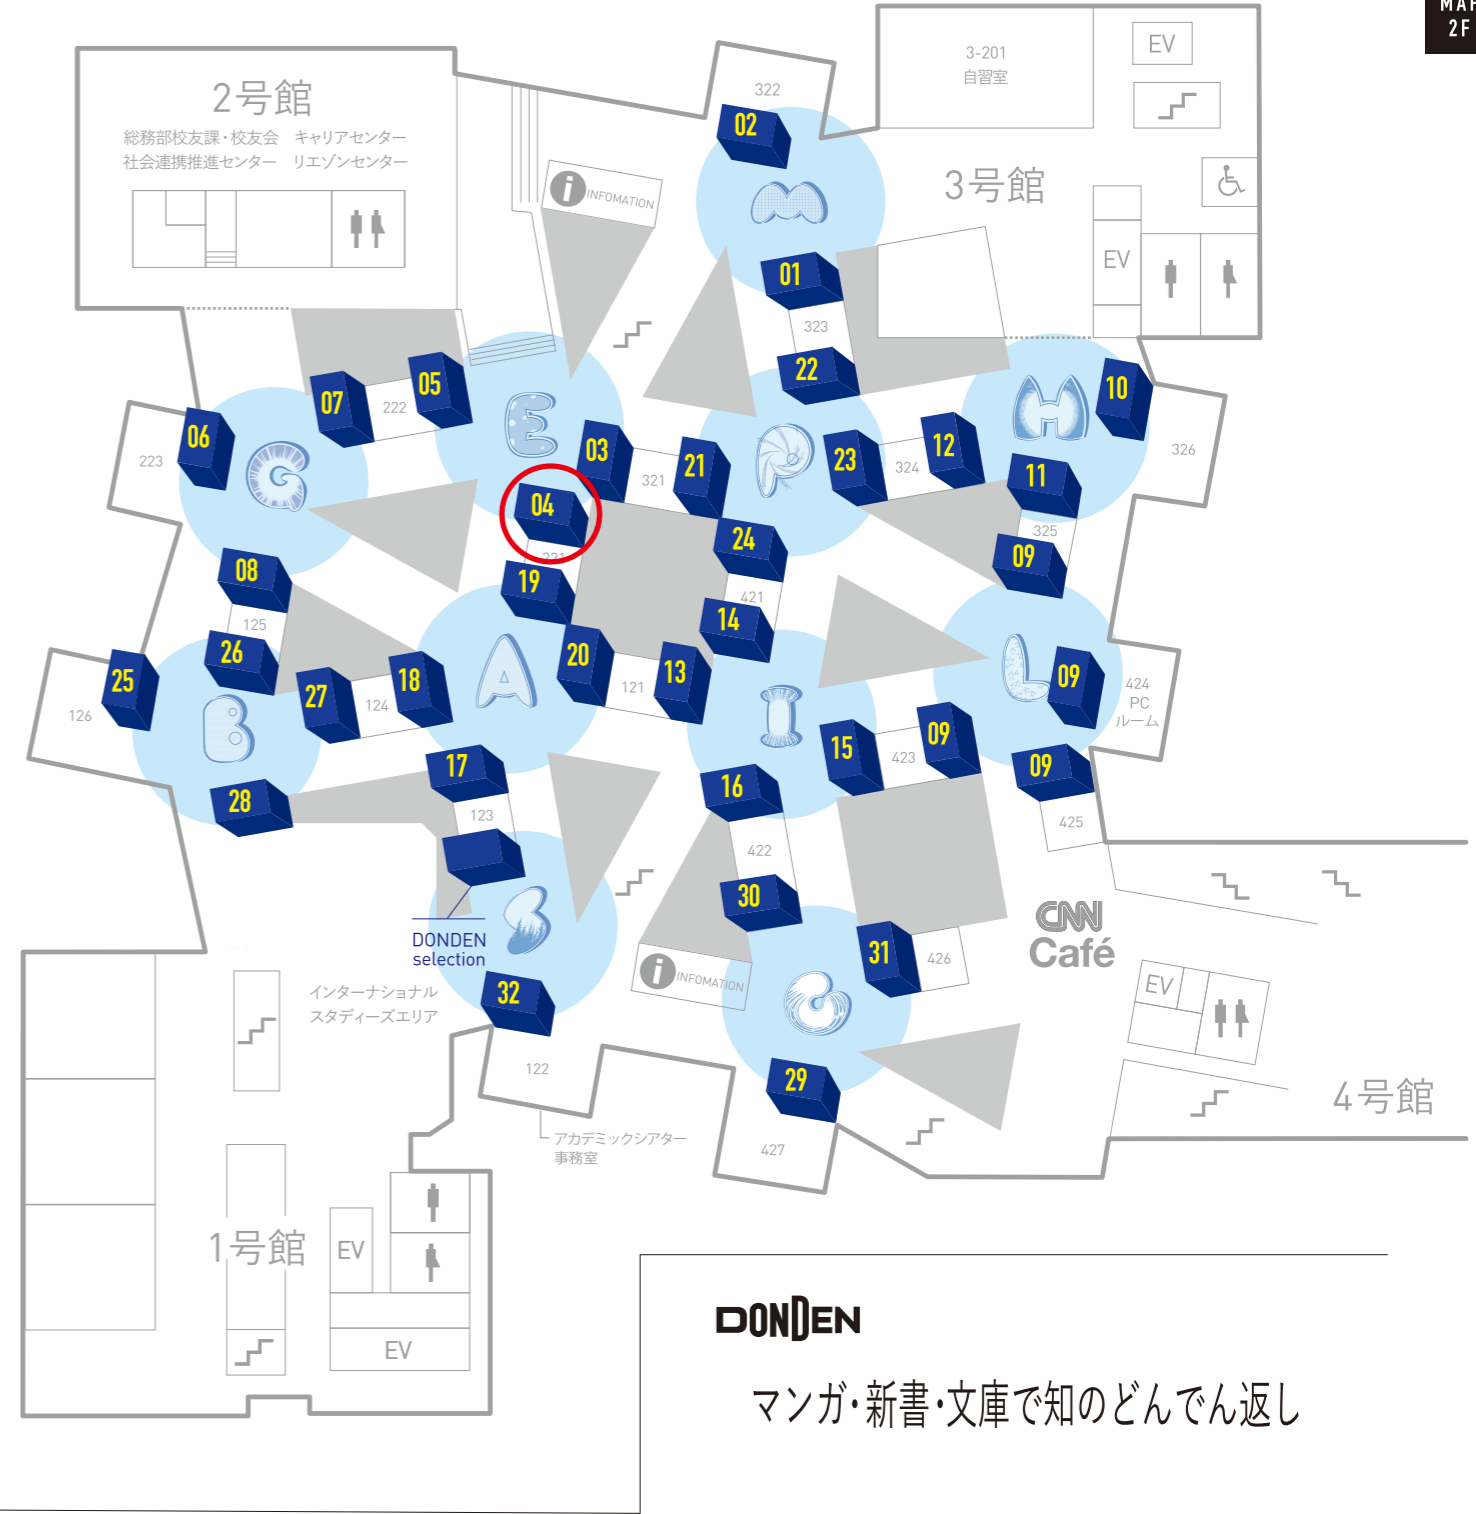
MAP
2F

2号館
総務部校友課・校友会 キャリアセンター
社会連携推進センター リエゾンセンター

3-201
自習室
EV
3号館
EV

322
02
01
323
22
10
326
INFOMATION
07
05
222
06
223
03
321
21
23
324
12
11
325
04
221
19
24
421
09
08
125
14
26
25
126
27
124
18
20
121
13
09
424
PC
ルーム
15
423
09
09
425
17
123
16
422
30
DONDEN
selection
CNN
Café
31
426
EV
INFOMATION
32
インターナショナル
スタディーズエリア
122
29
427
4号館
アカデミックシアター
事務室
1号館
EV
EV

DONDEN
マンガ・新書・文庫で知のどんでん返し